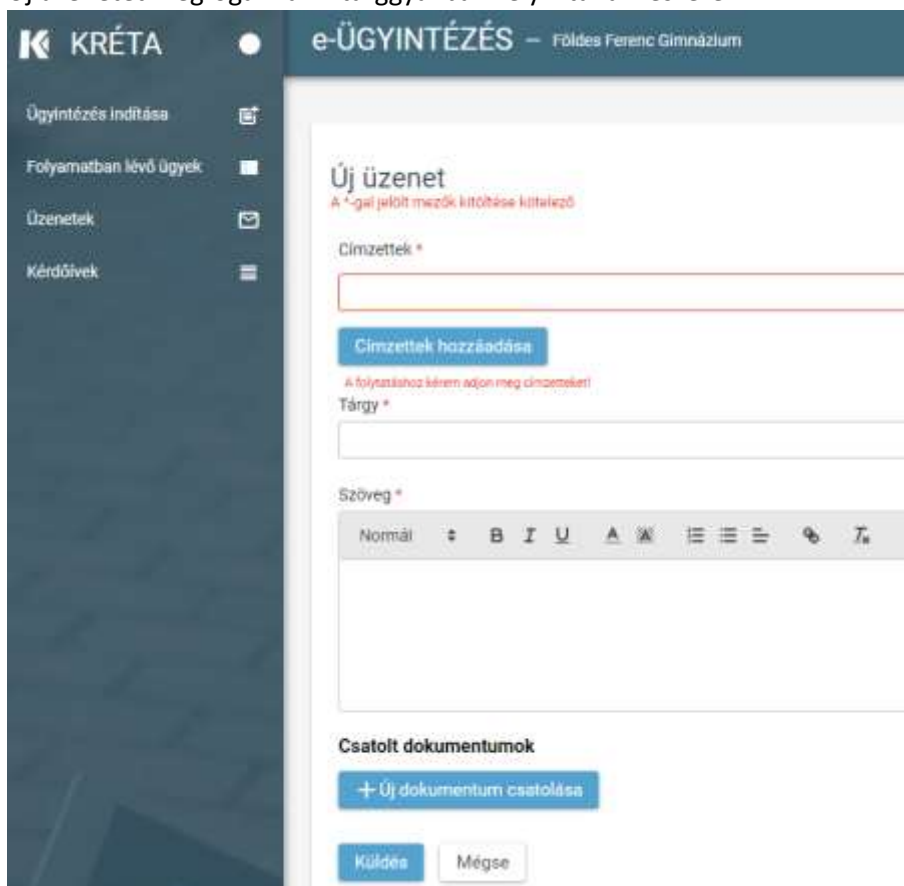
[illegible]

KRÉTA

e-ÜGYINTÉZÉS – Földes Ferenc Gimnázium

Ügyintézés indítása

Folyamatban lévő ügyek

Üzenetek

Kérdőívek

Új üzenet

A *-gal jelölt mezők kitöltése kötelező

Címzettek *

Címzettek hozzáadása

A folytatáshoz kérem adjon meg címzetteket!

Tárgy *

Szöveg *

Normál B I U A

Csatolt dokumentumok

+ Új dokumentum csatolása

Küldés Mégse